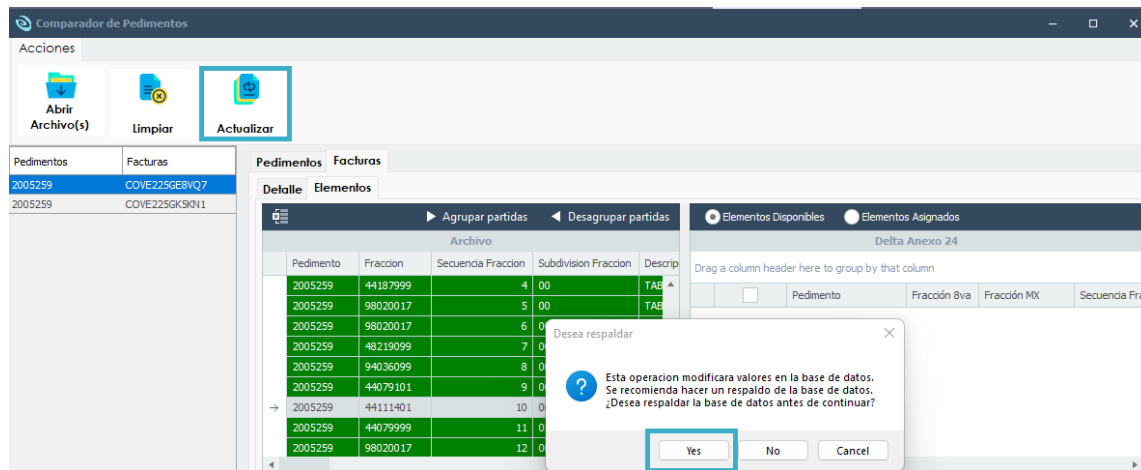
Comparador de Pedimentos

Acciones

Abrir Archivo(s)

Limpiar

Actualizar

| Pedimentos | Facturas |
|---|---|
| 2005259 | COVE225GE8VQ7 |
| 2005259 | COVE225GK5KN1 |

Pedimentos Facturas

Detalle Elementos

Agrupar partidas

Desagrupar partidas

Archivo

| Pedimento | Fraccion | Secuencia Fraccion | Subdivision Fraccion | Descrip |
|---|---|---|---|---|
| 2005259 | 44187999 | 4 | 00 | TAB |
| 2005259 | 98020017 | 5 | 00 | TAB |
| 2005259 | 98020017 | 6 | 0 | |
| 2005259 | 48219099 | 7 | 0 | |
| 2005259 | 94036099 | 8 | 0 | |
| 2005259 | 44079101 | 9 | 0 | |
| 2005259 | 44111401 | 10 | 0 | |
| 2005259 | 44079999 | 11 | 0 | |
| 2005259 | 98020017 | 12 | 0 | |

Elementos Disponibles

Elementos Asignados

Delta Anexo 24

Drag a column header here to group by that column

| | Pedimento | Fracción 8va | Fracción MX | Secuencia Fra |
|---|---|---|---|---|

Desea respaldar

Esta operacion modificara valores en la base de datos.
Se recomienda hacer un respaldo de la base de datos.
¿Desea respaldar la base de datos antes de continuar?

Yes

No

Cancel